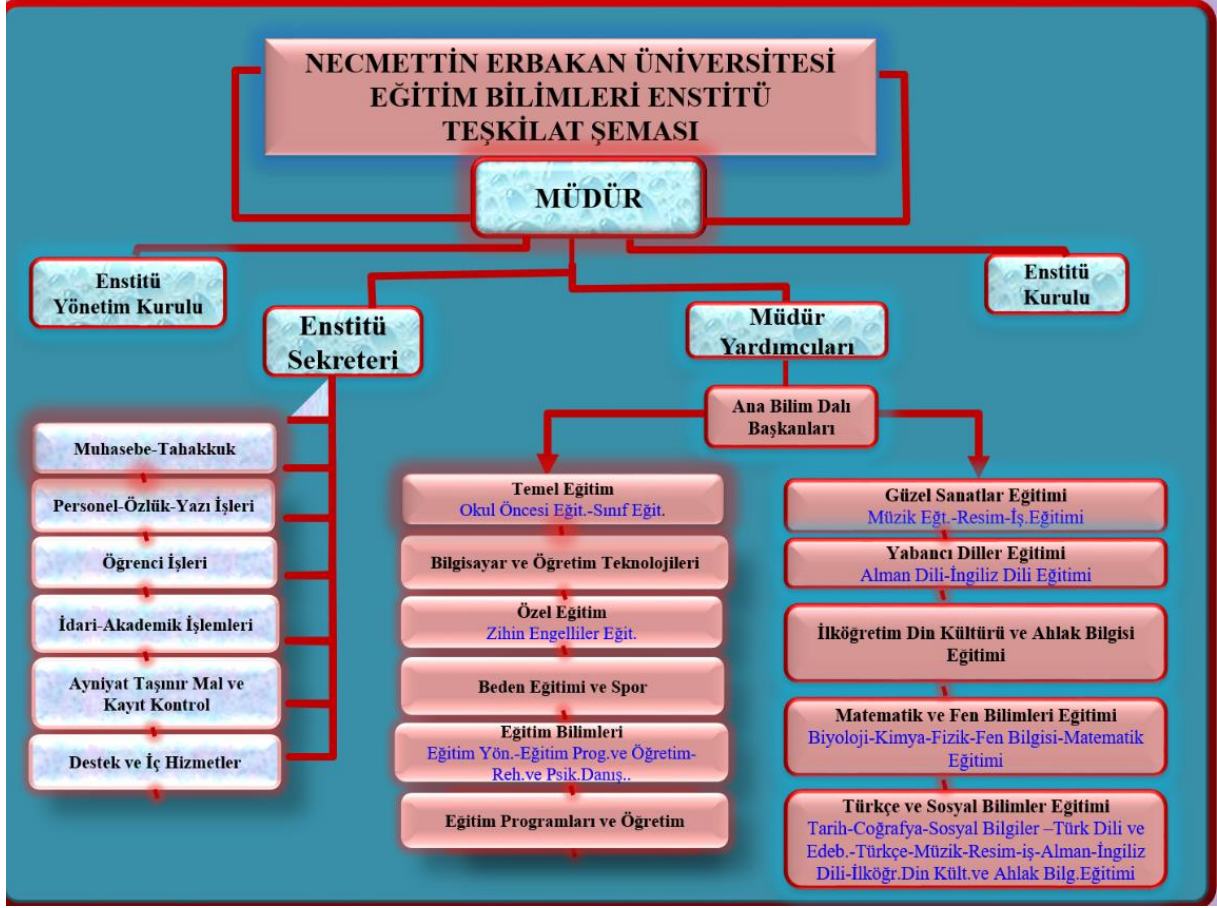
NECMETTİN ERBAKAN ÜNİVERSİTESİ
EĞİTİM BİLİMLERİ ENSTİTÜ
TEŞKİLAT ŞEMASI

MÜDÜR

Enstitü Yönetim Kurulu

Enstitü Kurulu

Enstitü Sekreteri

Müdür Yardımcıları

Ana Bilim Dalı Başkanları

Muhasebe-Tahakkuk

Personel-Özlük-Yazı İşleri

Öğrenci İşleri

İdari-Akademik İşlemleri

Ayniyat Taşınır Mal ve Kayıt Kontrol

Destek ve İç Hizmetler

Temel Eğitim
Okul Öncesi Eğit.-Sınıf Eğit.

Bilgisayar ve Öğretim Teknolojileri

Özel Eğitim
Zihin Engelliler Eğit.

Beden Eğitimi ve Spor

Eğitim Bilimleri
Eğitim Yön.-Eğitim Prog.ve Öğretim-Reh.ve Psik.Danış..

Eğitim Programları ve Öğretim

Güzel Sanatlar Eğitimi
Müzik Eğt.-Resim-İş.Eğitimi

Yabancı Diller Eğitimi
Alman Dili-İngiliz Dili Eğitimi

İlköğretim Din Kültürü ve Ahlak Bilgisi Eğitimi

Matematik ve Fen Bilimleri Eğitimi
Biyoloji-Kimya-Fizik-Fen Bilgisi-Matematik Eğitimi

Türkçe ve Sosyal Bilimler Eğitimi
Tarih-Coğrafya-Sosyal Bilgiler –Türk Dili ve Edeb.-Türkçe-Müzik-Resim-iş-Alman-İngiliz Dili-İlköğr.Din Kült.ve Ahlak Bilg.Eğitimi